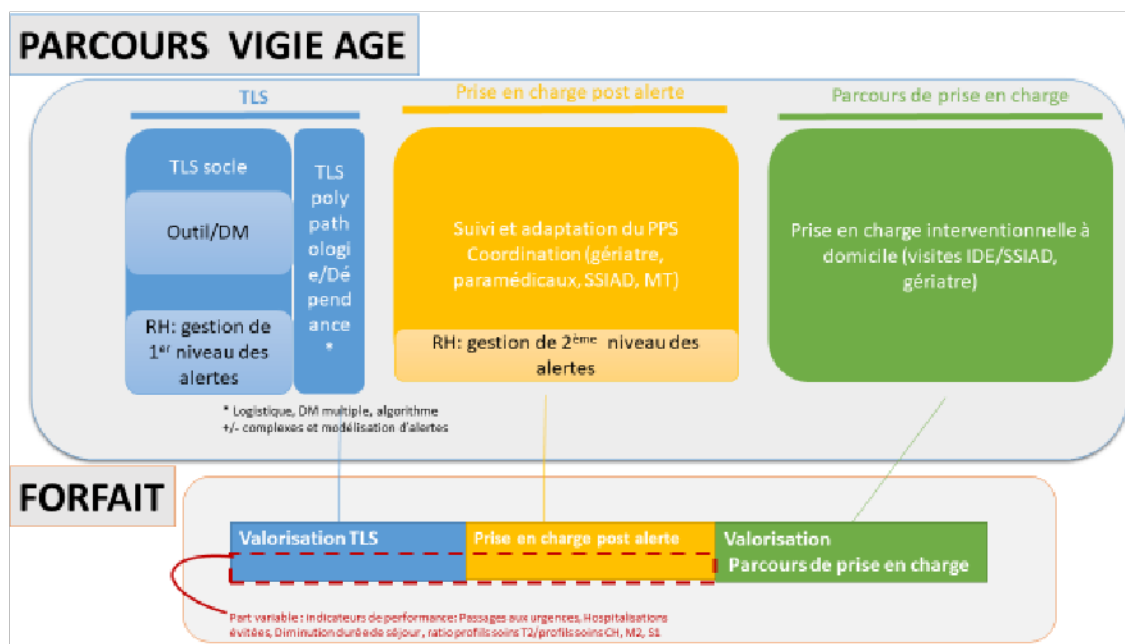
PARCOURS VIGIE AGE

TLS

TLS socle

Outil/DM

RH: gestion de 1$^{er}$ niveau des alertes

TLS polypathologie/Dépendance *

* Logistique, DM multiple, algorithme +/- complexes et modélisation d'alertes

Prise en charge post alerte

Suivi et adaptation du PPS Coordination (gériatre, paramédicaux, SSIAD, MT)

RH: gestion de 2$^{ème}$ niveau des alertes

Parcours de prise en charge

Prise en charge interventionnelle à domicile (visites IDE/SSIAD, gériatre)

FORFAIT

Valorisation TLS

Prise en charge post alerte

Valorisation Parcours de prise en charge

Part variable : indicateurs de performance: Passages aux urgences, Hospitalisations évitées, Diminution durée de séjour, ratio profils soins T2/profils soins CH, M2, S1